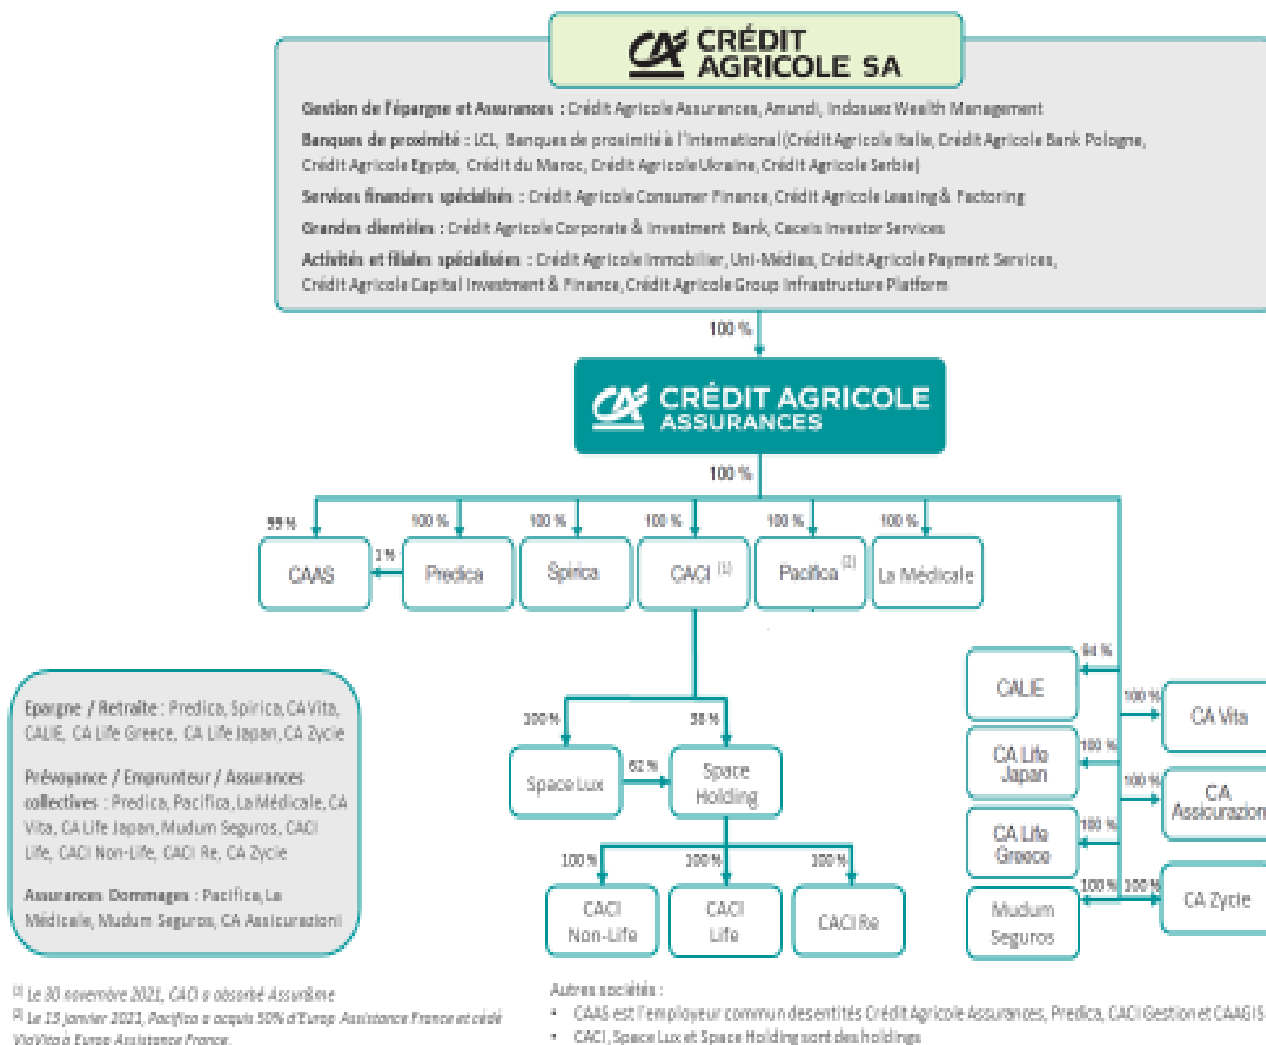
CRÉDIT AGRICOLE SA

Gestion de l'épargne et Assurances : Crédit Agricole Assurances, Amundi, Indosuez Wealth Management

Banques de proximité : LCL, Banques de proximité à l'international (Crédit Agricole Italie, Crédit Agricole Bank Pologne, Crédit Agricole Egypte, Crédit du Maroc, Crédit Agricole Ukraine, Crédit Agricole Serbie)

Services financiers spécialisés : Crédit Agricole Consumer Finance, Crédit Agricole Leasing & Factoring

Grandes clientèles : Crédit Agricole Corporate & Investment Bank, Caceis Investor Services

Activités et filiales spécialisées : Crédit Agricole Immobilier, Uni-Médias, Crédit Agricole Payment Services, Crédit Agricole Capital Investment & Finance, Crédit Agricole Group Infrastructure Platform

100 %

CRÉDIT AGRICOLE ASSURANCES

100 %

99 %
100 %
100 %
100 %
100 %
100 %

CAAS
1 %
Predica
Spirica
CACI (1)
Pacifica (2)
La Médicale

94 %
CALIE
100 %
CA Vita
100 %
CA Life Japan
100 %
CA Assicurazioni
100 %
CA Life Greece
100 %
100 %
CA Zycie
Mudum Seguros

100 %
58 %
Space Lux
62 %
Space Holding
100 %
100 %
100 %
CACI Non-Life
CACI Life
CACI Re

Epargne / Retraite : Predica, Spirica, CA Vita, CALIE, CA Life Greece, CA Life Japan, CA Zycie

Prévoyance / Emprunteur / Assurances collectives : Predica, Pacifica, La Médicale, CA Vita, CA Life Japan, Mudum Seguros, CACI Life, CACI Non-Life, CACI Re, CA Zycie

Assurances Dommages : Pacifica, La Médicale, Mudum Seguros, CA Assicurazioni

(1) Le 30 novembre 2021, CACI a absorbé Assurême
(2) Le 15 janvier 2021, Pacifica a acquis 50% d'Europ Assistance France et cédé VivAVita à Europ Assistance France.

Autres sociétés :
• CAAS est l'employeur commun des entités Crédit Agricole Assurances, Predica, CACI Gestion et CAAGIS
• CACI, Space Lux et Space Holding sont des holdings